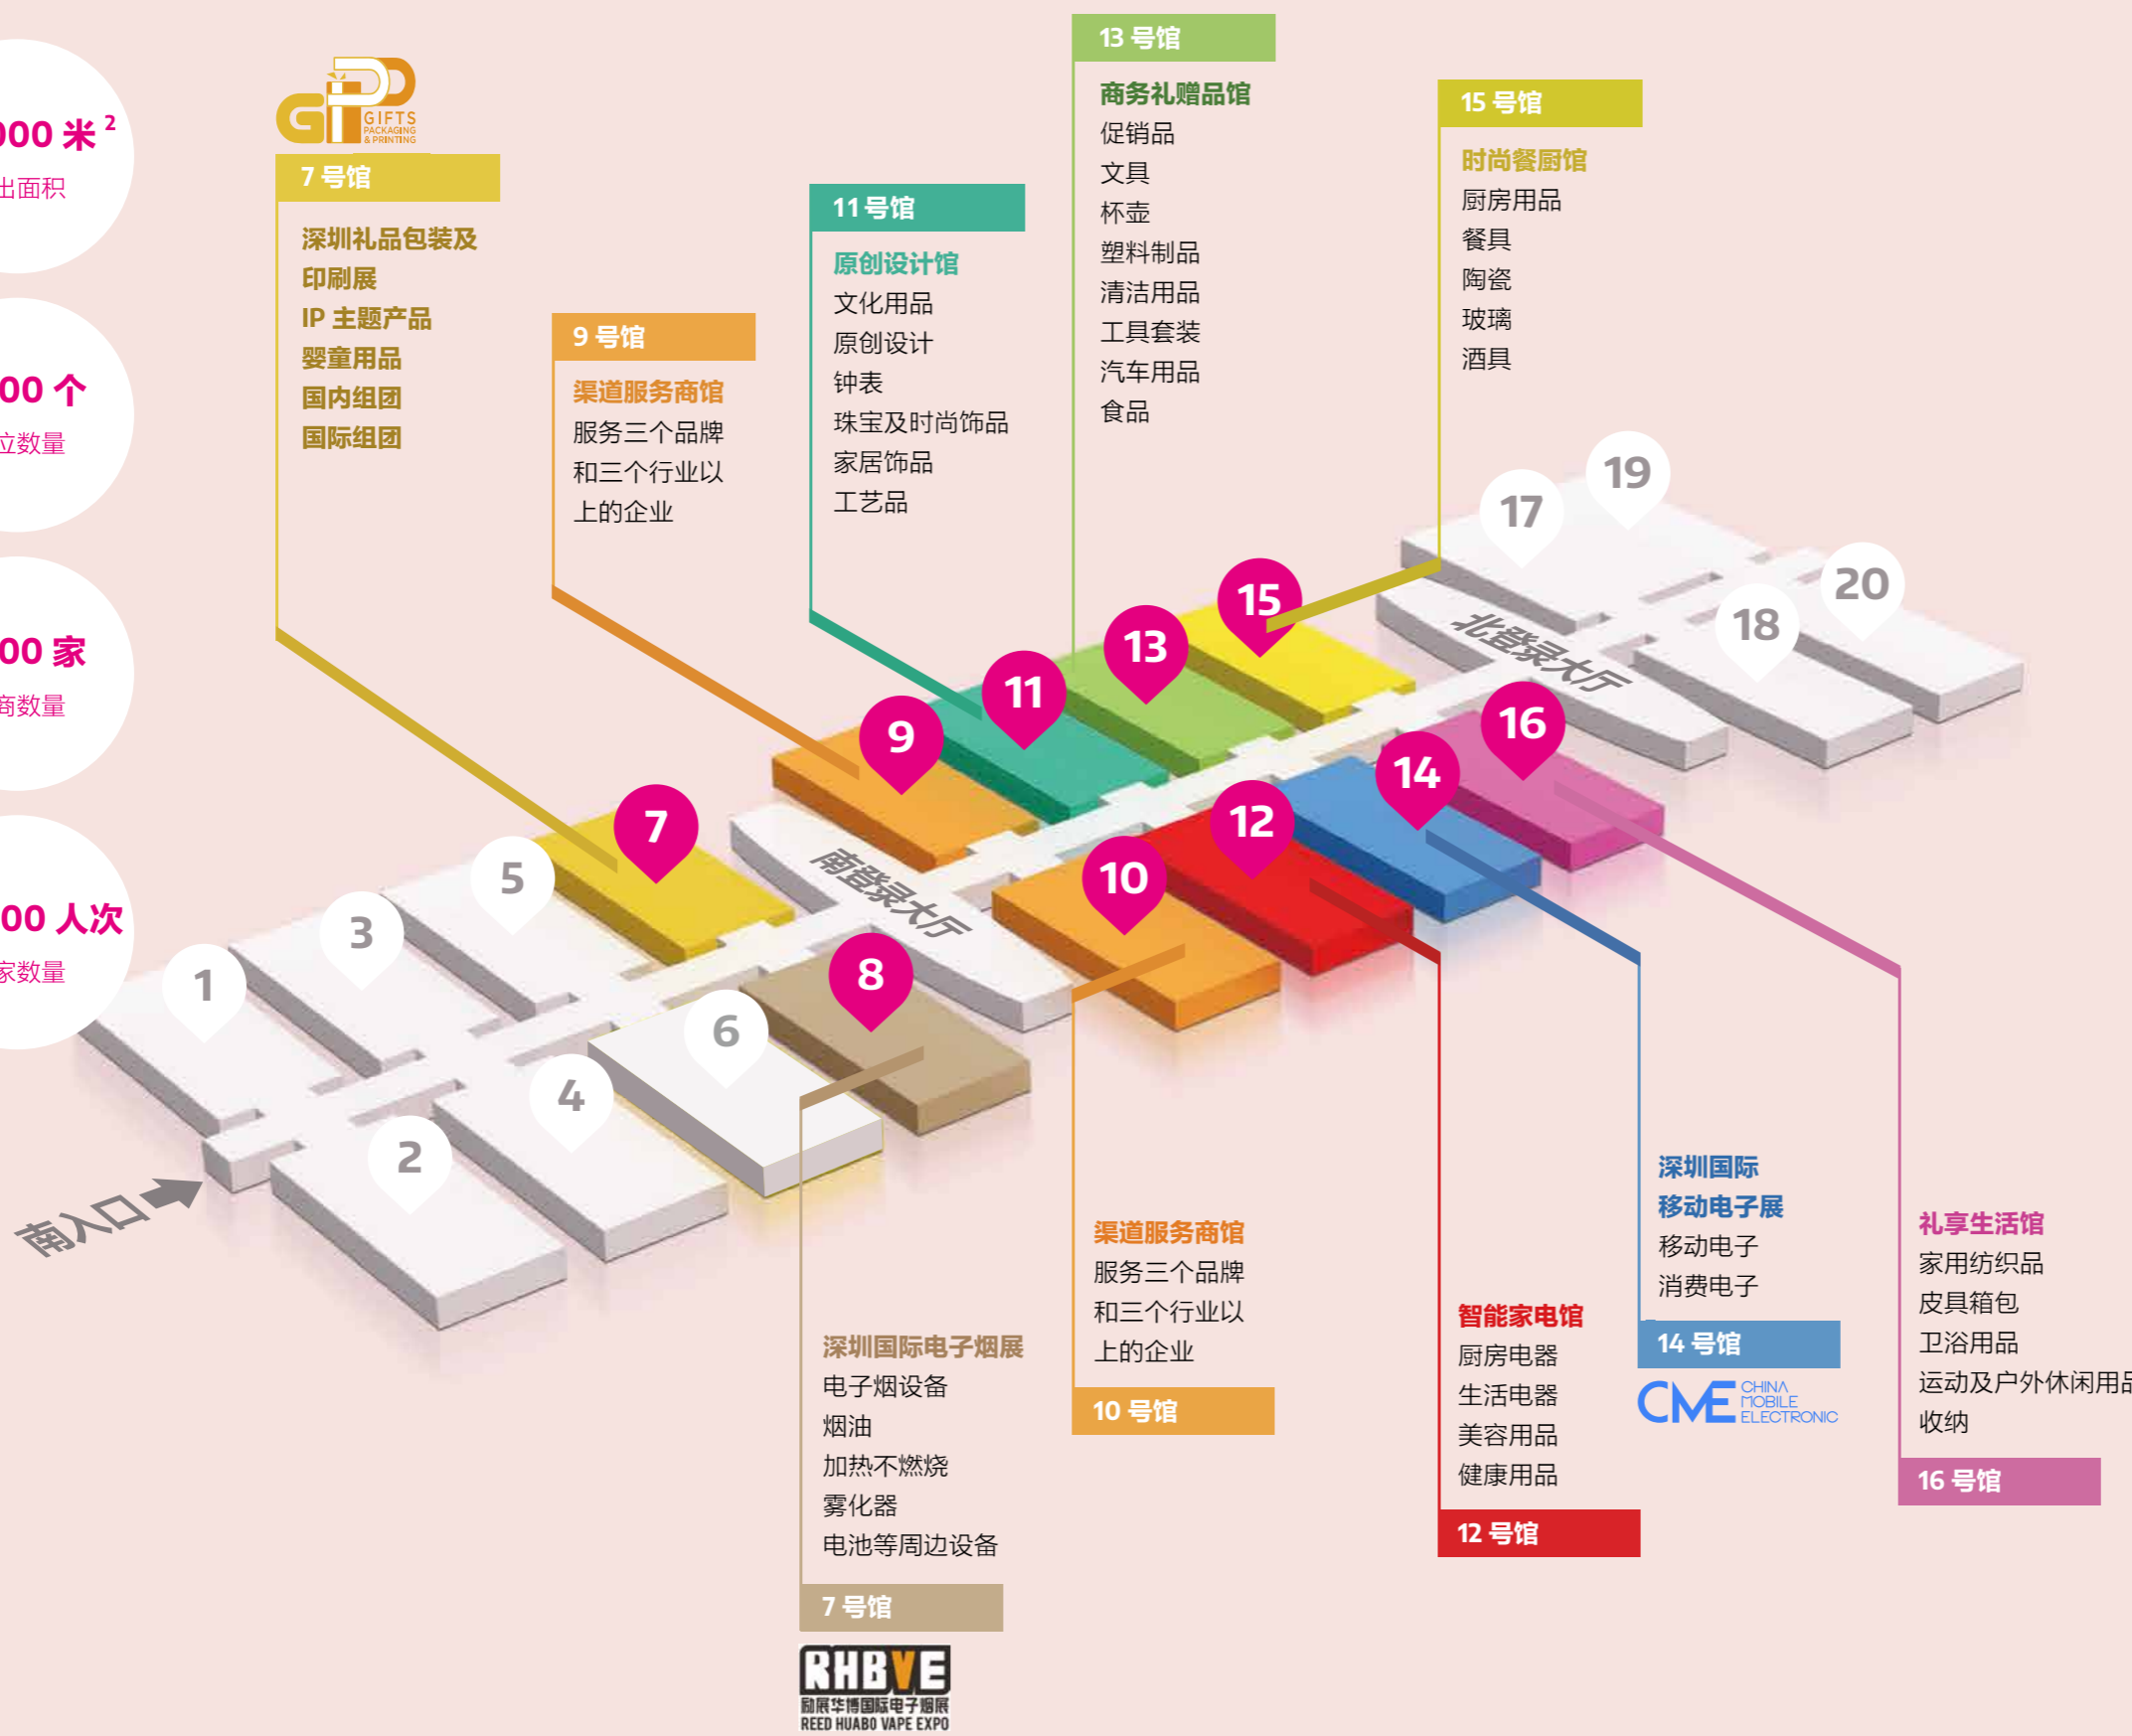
000 米 $^2$
出面积

00 个
立数量

00 家
商数量

00 人次
家数量

GIFTS PACKAGING & PRINTING

7 号馆
深圳礼品包装及印刷展
IP 主题产品
婴童用品
国内组团
国际组团

9 号馆
渠道服务商馆
服务三个品牌和三个行业以上的企业

11 号馆
原创设计馆
文化用品
原创设计
钟表
珠宝及时尚饰品
家居饰品
工艺品

13 号馆
商务礼赠品馆
促销品
文具
杯壶
塑料制品
清洁用品
工具套装
汽车用品
食品

15 号馆
时尚餐厨馆
厨房用品
餐具
陶瓷
玻璃
酒具

19
17
20
18
15
13
11
9
7
16
14
12
10
8
6
5
4
3
2
1

北登录大厅
南登录大厅
南入口

深圳国际电子烟展
电子烟设备
烟油
加热不燃烧
雾化器
电池等周边设备
7 号馆
RHBVE
励展华博国际电子烟展
REED HUABO VAPE EXPO

渠道服务商馆
服务三个品牌和三个行业以上的企业
10 号馆

智能家电馆
厨房电器
生活电器
美容用品
健康用品
12 号馆

深圳国际移动电子展
移动电子
消费电子
14 号馆
CME CHINA MOBILE ELECTRONIC

礼享生活馆
家用纺织品
皮具箱包
卫浴用品
运动及户外休闲用品
收纳
16 号馆